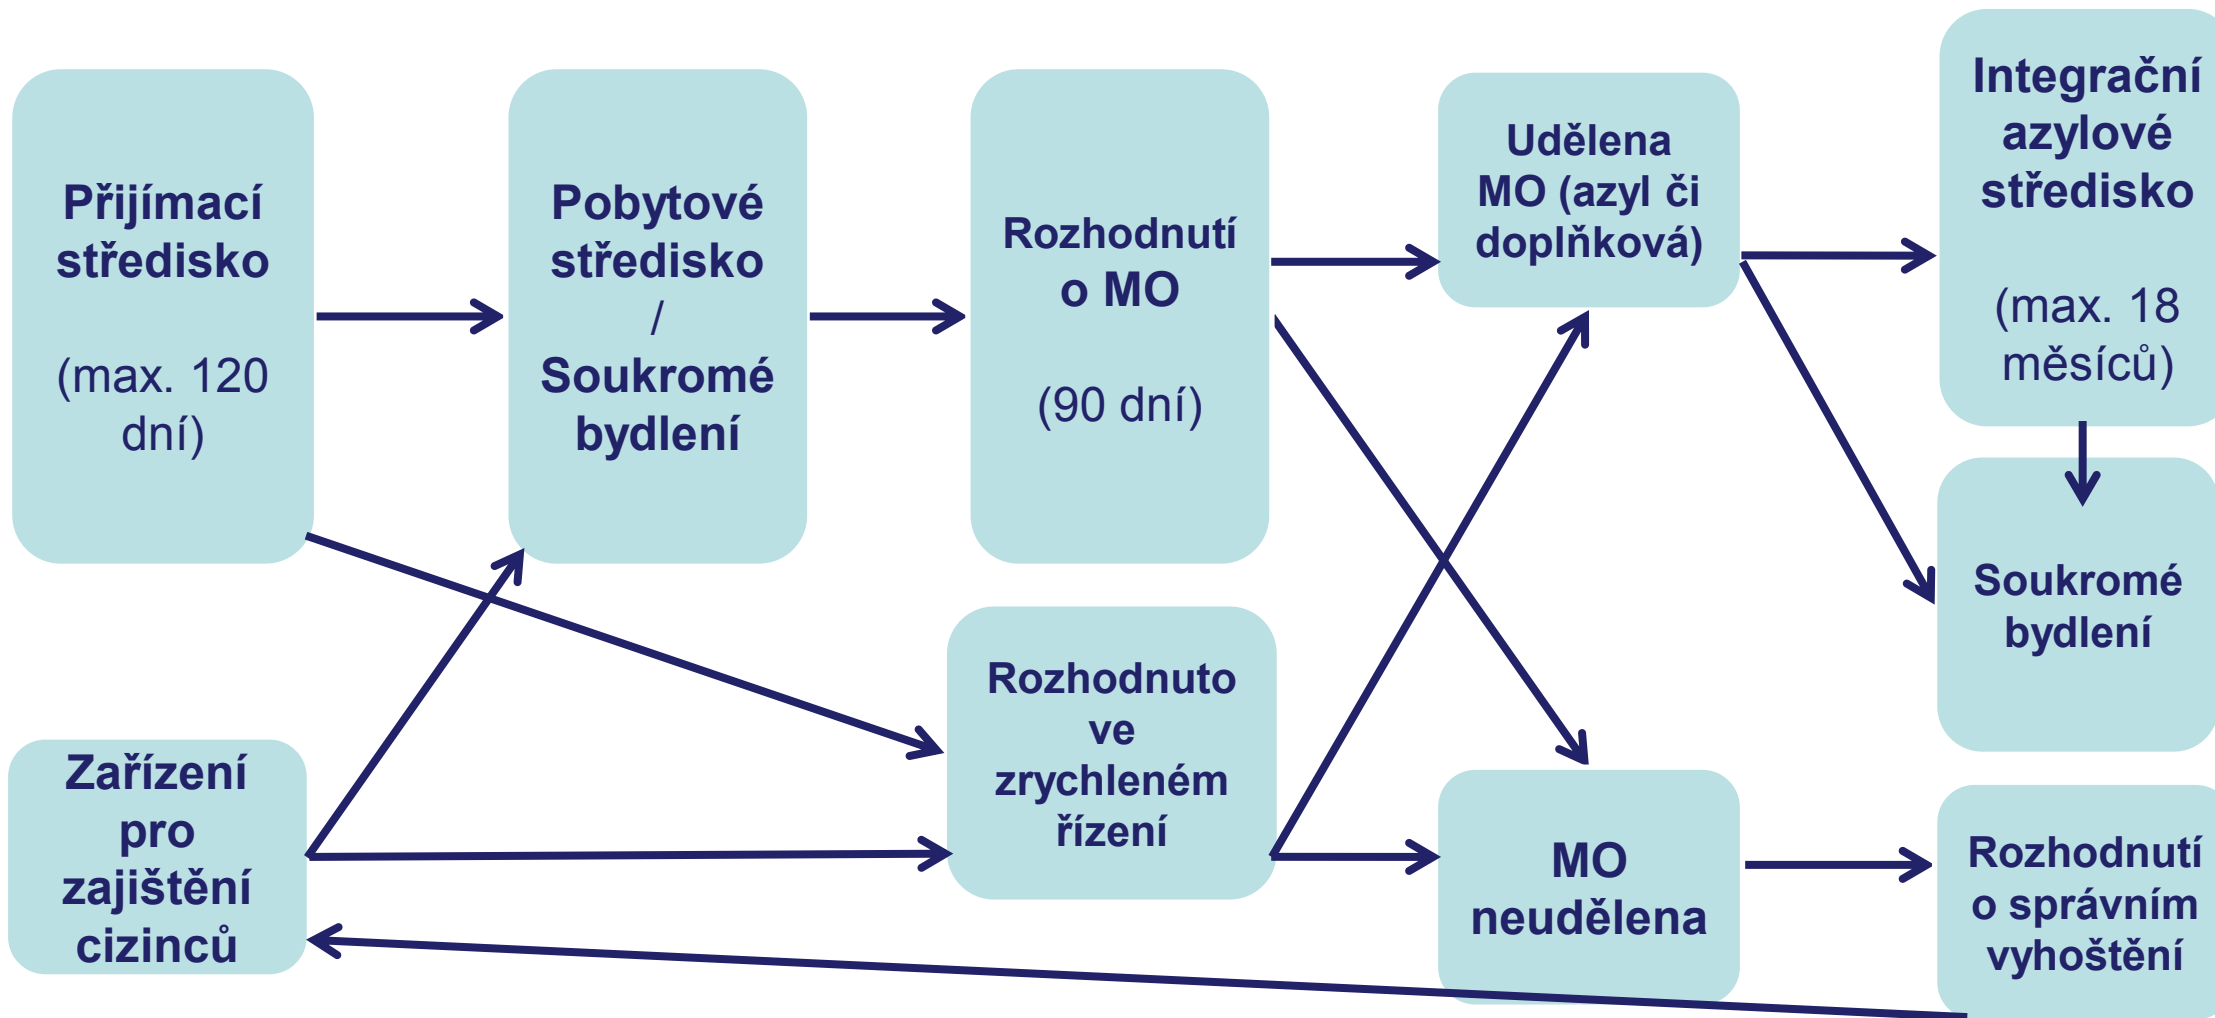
Přijímací středisko

(max. 120 dní)

Pobytové středisko / Soukromé bydlení

Rozhodnutí o MO

(90 dní)

Udělena MO (azyl či doplňková)

Integrační azylové středisko

(max. 18 měsíců)

Soukromé bydlení

Zařízení pro zajištění cizinců

Rozhodnuto ve zrychleném řízení

MO neudělena

Rozhodnutí o správním vyhoštění